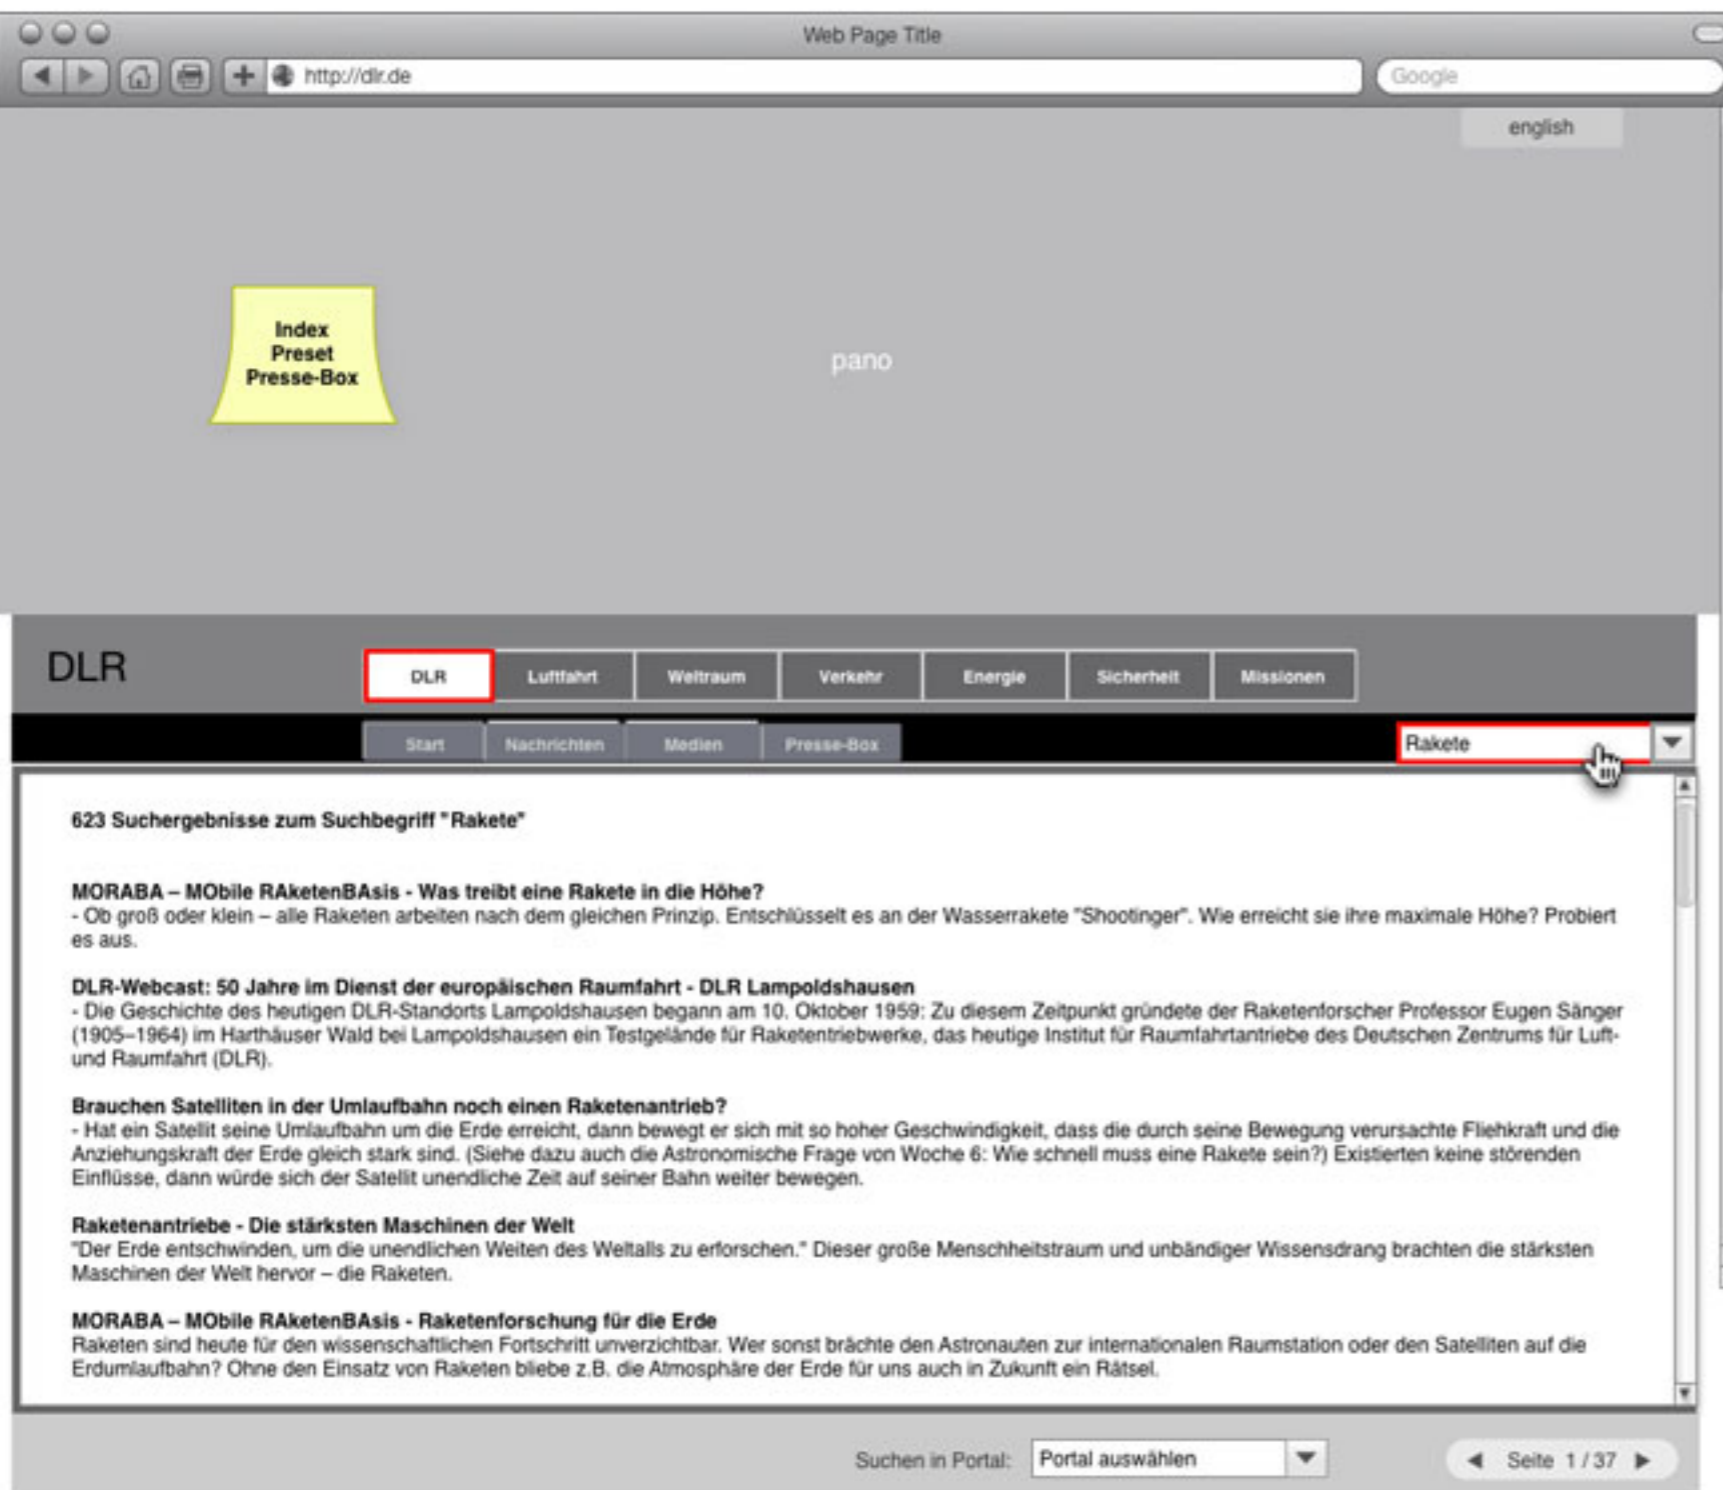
Web Page Title

http://dlr.de

Google

english

Index
Preset
Presse-Box

pano

DLR

DLR | Luftfahrt | Weltraum | Verkehr | Energie | Sicherheit | Missionen

Start | Nachrichten | Medien | Presse-Box

Rakete

623 Suchergebnisse zum Suchbegriff "Rakete"

MORABA – MObile RAketenBAsis - Was treibt eine Rakete in die Höhe?
- Ob groß oder klein – alle Raketen arbeiten nach dem gleichen Prinzip. Entschlüsselt es an der Wasserrakete "Shootinger". Wie erreicht sie ihre maximale Höhe? Probiert es aus.

DLR-Webcast: 50 Jahre im Dienst der europäischen Raumfahrt - DLR Lampoldshausen
- Die Geschichte des heutigen DLR-Standorts Lampoldshausen begann am 10. Oktober 1959: Zu diesem Zeitpunkt gründete der Raketenforscher Professor Eugen Sänger (1905–1964) im Harthäuser Wald bei Lampoldshausen ein Testgelände für Raketentriebwerke, das heutige Institut für Raumfahrtantriebe des Deutschen Zentrums für Luft- und Raumfahrt (DLR).

Brauchen Satelliten in der Umlaufbahn noch einen Raketenantrieb?
- Hat ein Satellit seine Umlaufbahn um die Erde erreicht, dann bewegt er sich mit so hoher Geschwindigkeit, dass die durch seine Bewegung verursachte Fliehkraft und die Anziehungskraft der Erde gleich stark sind. (Siehe dazu auch die Astronomische Frage von Woche 6: Wie schnell muss eine Rakete sein?) Existierten keine störenden Einflüsse, dann würde sich der Satellit unendliche Zeit auf seiner Bahn weiter bewegen.

Raketenantriebe - Die stärksten Maschinen der Welt
"Der Erde entschwinden, um die unendlichen Weiten des Weltalls zu erforschen." Dieser große Menschheitstraum und unbändiger Wissensdrang brachten die stärksten Maschinen der Welt hervor – die Raketen.

MORABA – MObile RAketenBAsis - Raketenforschung für die Erde
Raketen sind heute für den wissenschaftlichen Fortschritt unverzichtbar. Wer sonst brächte den Astronauten zur internationalen Raumstation oder den Satelliten auf die Erdumlaufbahn? Ohne den Einsatz von Raketen bliebe z.B. die Atmosphäre der Erde für uns auch in Zukunft ein Rätsel.

Suchen in Portal: Portal auswählen

Seite 1 / 37